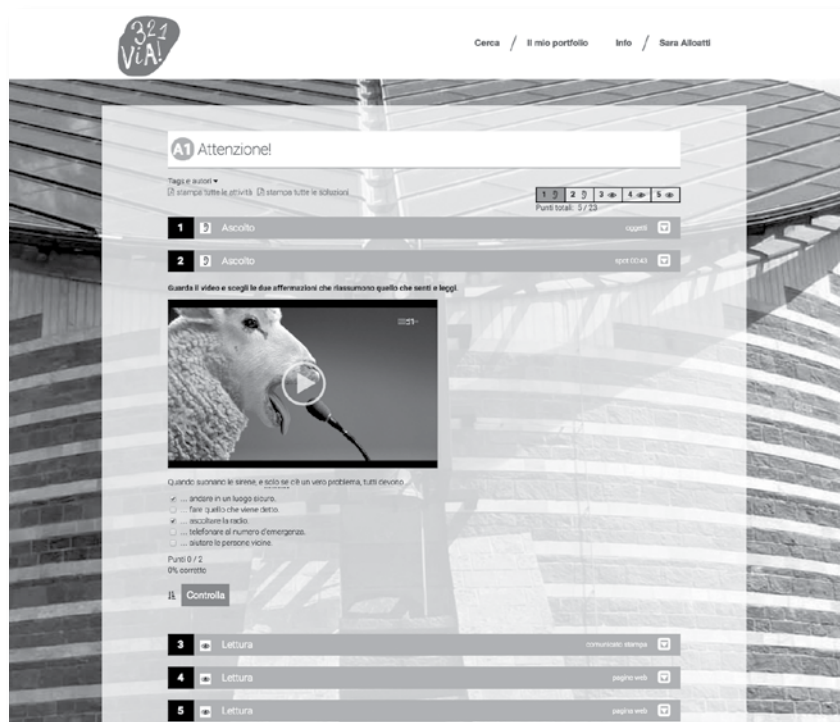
3 2 1 ViA!

Cerca / Il mio portfolio Info / Sara Alloatti

A1 Attenzione!

Tags e autori ▾
stampa tutte le attività stampa tutte le soluzioni

1 | 2 | 3 | 4 | 5
Punti totali: 5 / 23

1 Ascolto oggetti

2 Ascolto spot 00:43

Guarda il video e scegli le due affermazioni che riassumono quello che senti e leggi.

321

Quando suonano le sirene, e solo se c'è un vero problema, tutti devono ...

... andare in un luogo sicuro.
... fare quello che viene detto.
... ascoltare la radio.
... telefonare al numero d'emergenza.
... aiutare le persone vicine.

Punti 0 / 2
0% corretto

Controlla

3 Lettura comunicato stampa

4 Lettura pagina web

5 Lettura pagina web